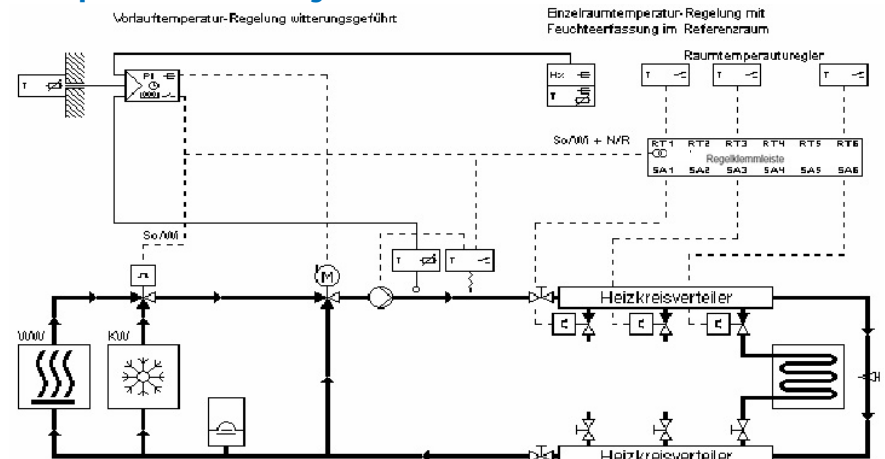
Vorlauftemperatur-Regelung witterungsgeführt

Einzelraumtemperatur-Regelung mit Feuchteerfassung im Referenzraum

Raumtemperaturregler

T

T

T

T

PI

Hx

T

So/Wi + N/R

RT1

RT2

RT3

RT4

RT5

RT6

Regelklemmleiste

SA1

SA2

SA3

SA4

SA5

SA6

So/Wi

T

T

M

Heizkreisverteiler

WW

KW

Heizkreisverteiler